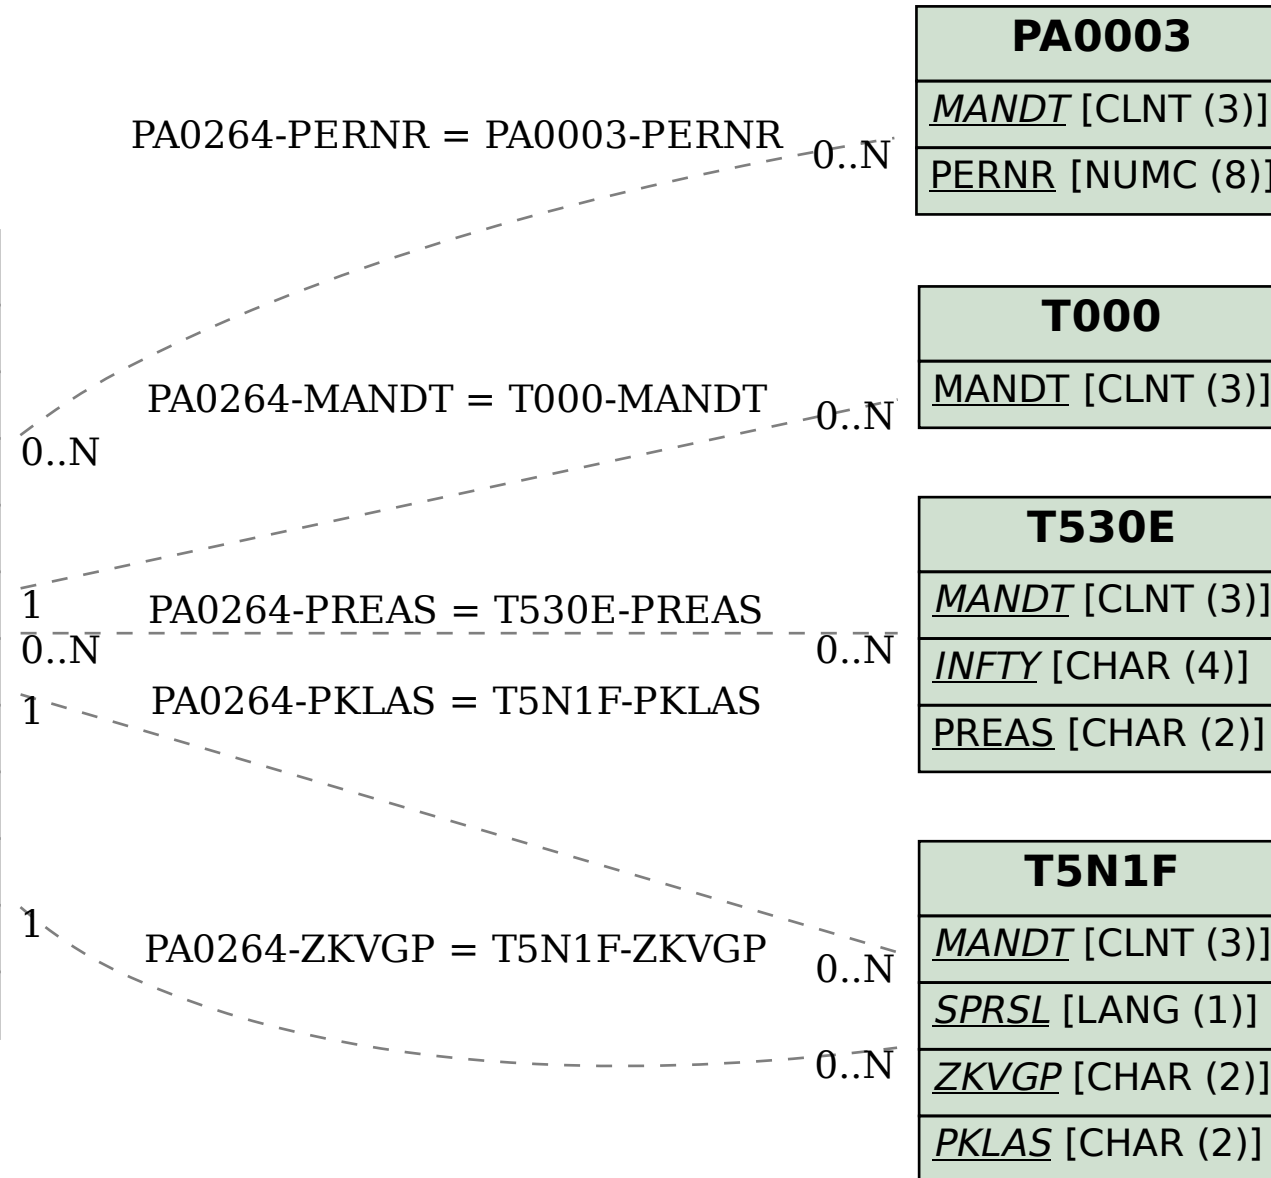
PA0003

MANDT [CLNT (3)]

PERNR [NUMC (8)]

T000

MANDT [CLNT (3)]

T530E

MANDT [CLNT (3)]

INFTY [CHAR (4)]

PREAS [CHAR (2)]

T5N1F

MANDT [CLNT (3)]

SPRSL [LANG (1)]

ZKVGP [CHAR (2)]

PKLAS [CHAR (2)]

PA0264-PERNR = PA0003-PERNR
0..N
0..N
PA0264-MANDT = T000-MANDT
0..N
1
PA0264-PREAS = T530E-PREAS
0..N
0..N
PA0264-PKLAS = T5N1F-PKLAS
1
1
PA0264-ZKVGP = T5N1F-ZKVGP
0..N
0..N